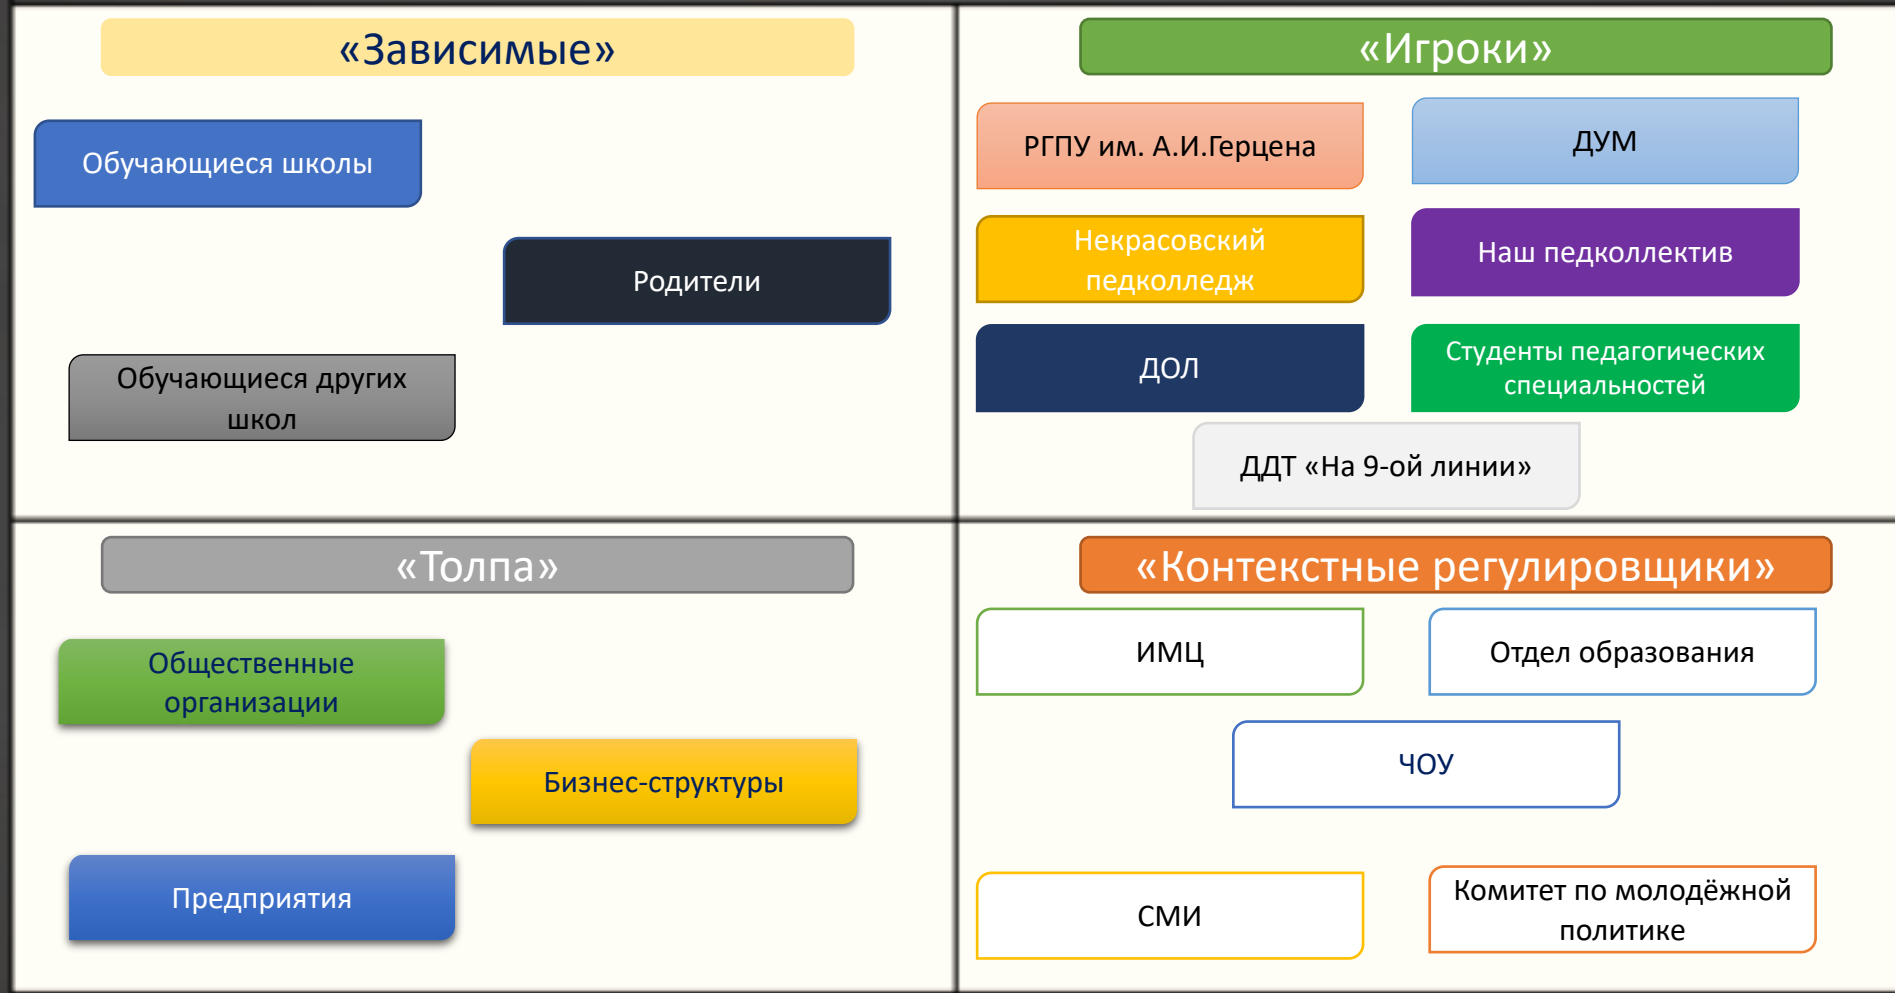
«Зависимые»

Обучающиеся школы

Родители

Обучающиеся других школ

«Игроки»

РГПУ им. А.И.Герцена

ДУМ

Некрасовский педколледж

Наш педколлектив

ДОЛ

Студенты педагогических специальностей

ДДТ «На 9-ой линии»

«Толпа»

Общественные организации

Бизнес-структуры

Предприятия

«Контекстные регулировщики»

ИМЦ

Отдел образования

ЧОУ

СМИ

Комитет по молодёжной политике